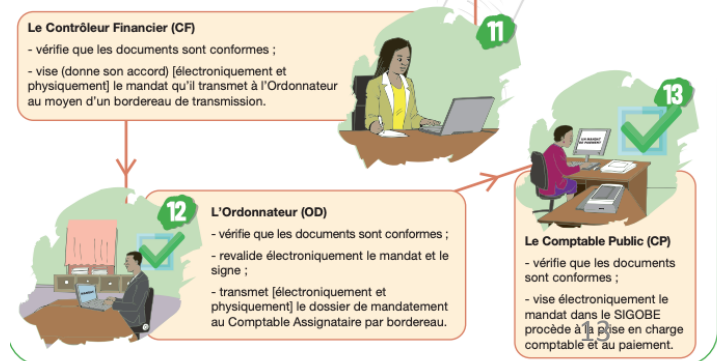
Le Contrôleur Financier (CF)

- vérifie que les documents sont conformes ;

- vise (donne son accord) [électroniquement et physiquement] le mandat qu'il transmet à l'Ordonnateur au moyen d'un bordereau de transmission.

11

12

L'Ordonnateur (OD)

- vérifie que les documents sont conformes ;

- revalide électroniquement le mandat et le signe ;

- transmet [électroniquement et physiquement] le dossier de mandatement au Comptable Assignataire par bordereau.

13

Le Comptable Public (CP)

- vérifie que les documents sont conformes ;

- vise électroniquement le mandat dans le SIGOBE procède à la prise en charge comptable et au paiement.

13